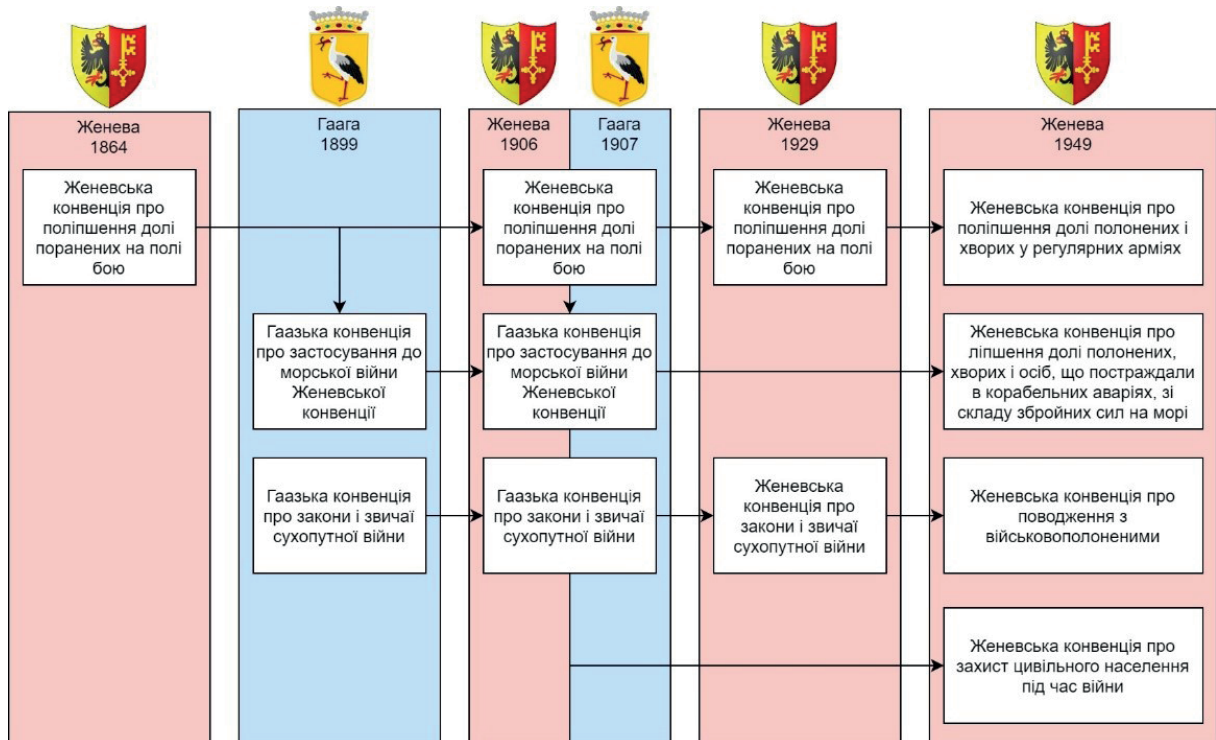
Женева
1864

Женевська конвенція про поліпшення долі поранених на полі бою

Гаага
1899

Гаазька конвенція про застосування до морської війни Женевської конвенції

Гаазька конвенція про закони і звичаї сухопутної війни

Женева
1906

Гаага
1907

Женевська конвенція про поліпшення долі поранених на полі бою

Гаазька конвенція про застосування до морської війни Женевської конвенції

Гаазька конвенція про закони і звичаї сухопутної війни

Женева
1929

Женевська конвенція про поліпшення долі поранених на полі бою

Женевська конвенція про закони і звичаї сухопутної війни

Женева
1949

Женевська конвенція про поліпшення долі полонених і хворих у регулярних арміях

Женевська конвенція про ліпшення долі полонених, хворих і осіб, що постраждали в корабельних аваріях, зі складу збройних сил на морі

Женевська конвенція про поводження з військовополоненими

Женевська конвенція про захист цивільного населення під час війни